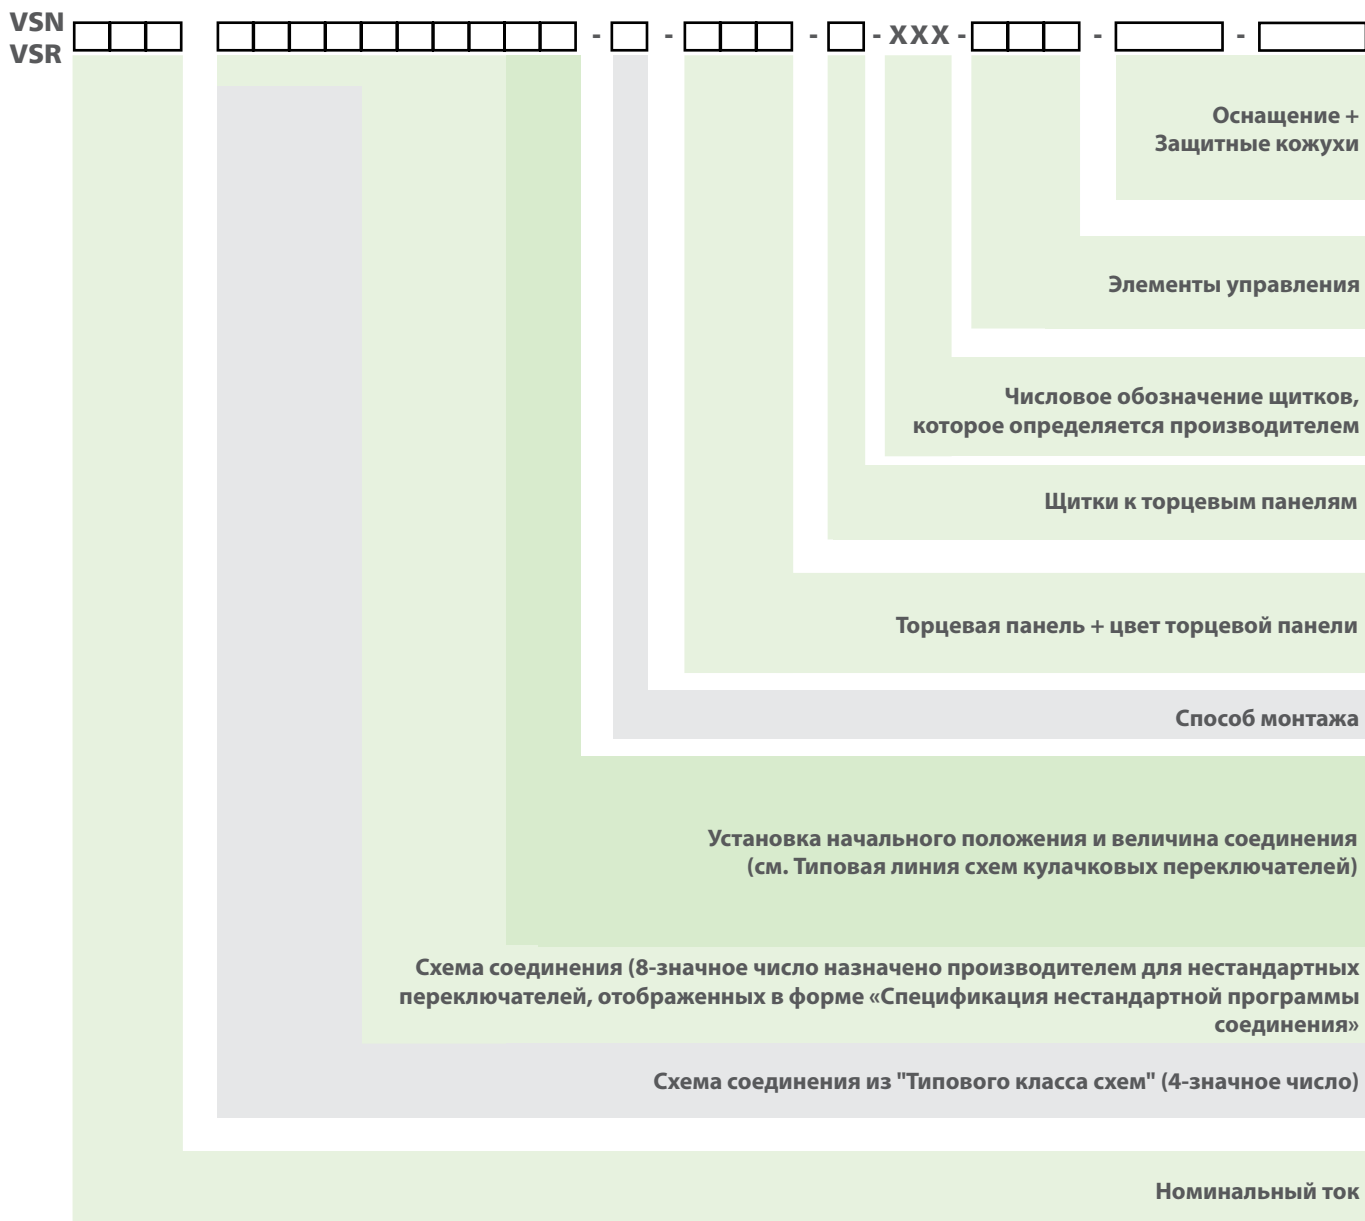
VSN
VSR

- - - - XXX - - -

Оснащение +
Защитные кожухи

Элементы управления

Числовое обозначение щитков, которое определяется производителем

Щитки к торцевым панелям

Торцевая панель + цвет торцевой панели

Способ монтажа

Установка начального положения и величина соединения (см. Типовая линия схем кулачковых переключателей)

Схема соединения (8-значное число назначено производителем для нестандартных переключателей, отображенных в форме «Спецификация нестандартной программы соединения»

Схема соединения из "Типового класса схем" (4-значное число)

Номинальный ток